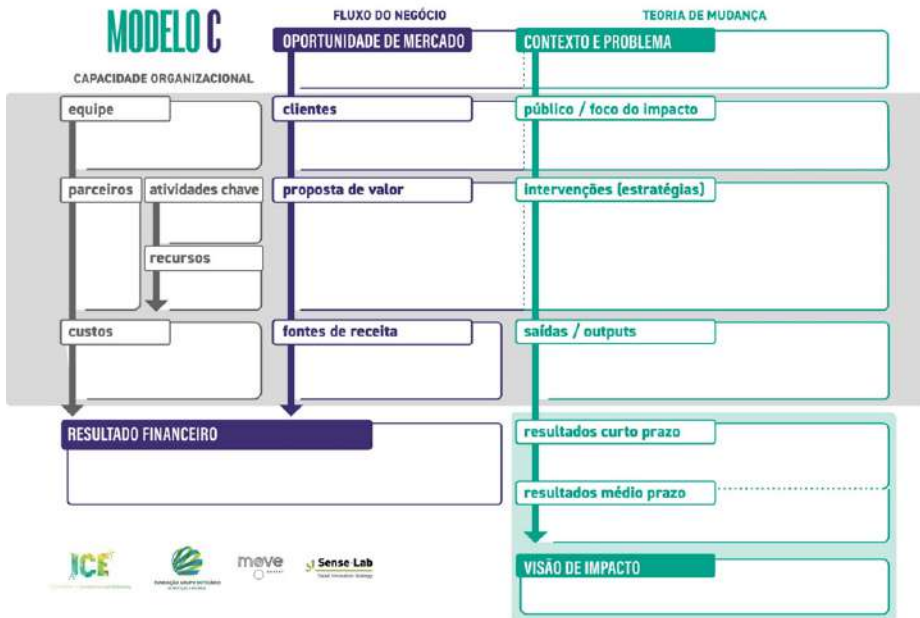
MODELO C

CAPACIDADE ORGANIZACIONAL

FLUXO DO NEGÓCIO

TEORIA DE MUDANÇA

OPORTUNIDADE DE MERCADO

CONTEXTO E PROBLEMA

equipe

clientes

público / foco do impacto

parceiros

atividades chave

proposta de valor

intervenções (estratégias)

recursos

custos

fontes de receita

saídas / outputs

RESULTADO FINANCEIRO

resultados curto prazo

resultados médio prazo

VISÃO DE IMPACTO

ICE

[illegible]

move

Sense Lab